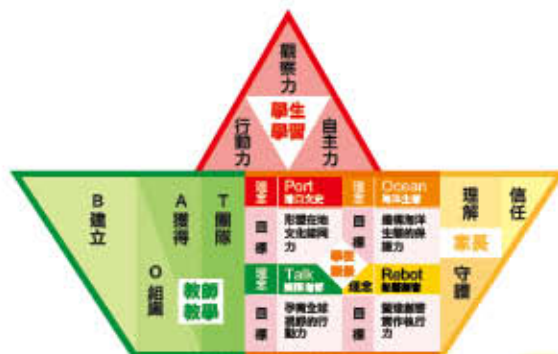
觀察力
行動力
學生學習
自主力

B
建立

A
獲得

O
組織

T
團隊

教師教學

理念
Port
港口文化

目標
形塑在地文化認同力

理念
Ocean
海洋生態

目標
擴展海洋生態的保護力

學校經營

理念
Talk
國際溝通

目標
涉獵全球視野的行動力

理念
Robot
創客機器

目標
驅使創意實作執行力

理解
信任
家長
守護